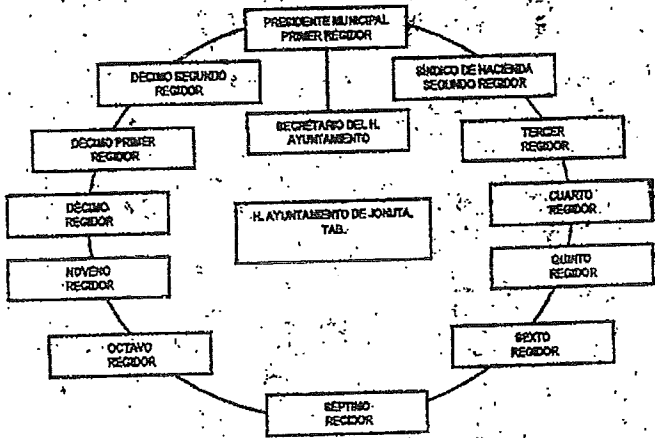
PRESIDENTE MUNICIPAL
PRIMER REGIDOR

DECIMO SEGUNDO
REGIDOR

SINDICO DE HACIENDA
SEGUNDO REGIDOR

SECRETARIO DEL H.
AYUNTAMIENTO

DECIMO PRIMER
REGIDOR

TERCER
REGIDOR

DECIMO
REGIDOR

H. AYUNTAMIENTO DE JONUTA,
TAB.

CUARTO
REGIDOR

NOVENO
REGIDOR

QUINTO
REGIDOR

OCTAVO
REGIDOR

SEXTO
REGIDOR

SEPTIMO
REGIDOR